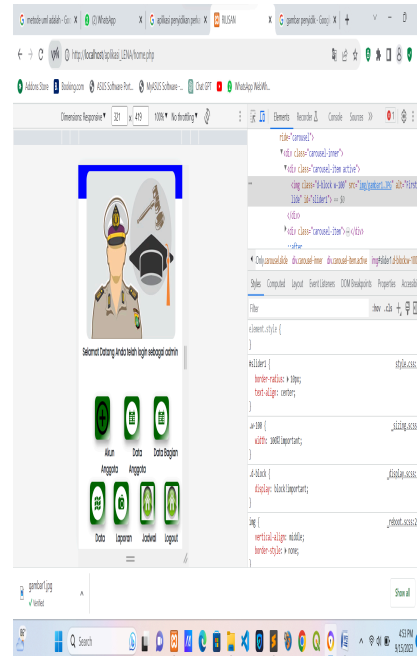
metode uml adalah - Go
(2) WhatsApp
aplikasi penyidikan peri
RUSAN
gambar penyidik - Goog

http://localhost/aplikasi_LENA/home.php

Addons Store
Booking.com
ASUS Software Port...
MyASUS Software -...
Chat GPT
WhatsApp Web/Wh...

Dimensions: Responsive ▾ 321 × 419 100% ▾ No throttling ▾

Elements Recorder Console Sources »

ride="carousel">
<div class="carousel-inner">
<div class="carousel-item active">
<img class="d-block w-100" src="img/gambar1.jpg" alt="First slide" id="slider1"> == $0
</div>
<div class="carousel-item">…</div>
::after

Onlycarousel.slide div.carousel-inner div.carousel-item.active img#slider1.d-block.w-100

Styles Computed Layout Event Listeners DOM Breakpoints Properties Accessib

:hov .cls

element.style {
}

#slider1 { style.css:
border-radius: 10px;
text-align: center;
}

.w-100 { _sizing.scss:
width: 100%!important;
}

.d-block { _display.scss:
display: block!important;
}

img { _reboot.scss:
vertical-align: middle;
border-style: none;

Selamat Datang Anda telah login sebagai admin

Akun Anggota
Data Anggota
Data Bagian
Data
Laporan
Jadwal
Logout

gambar1.jpg
Verified

Show all

Search

4:53 PM
9/15/2023